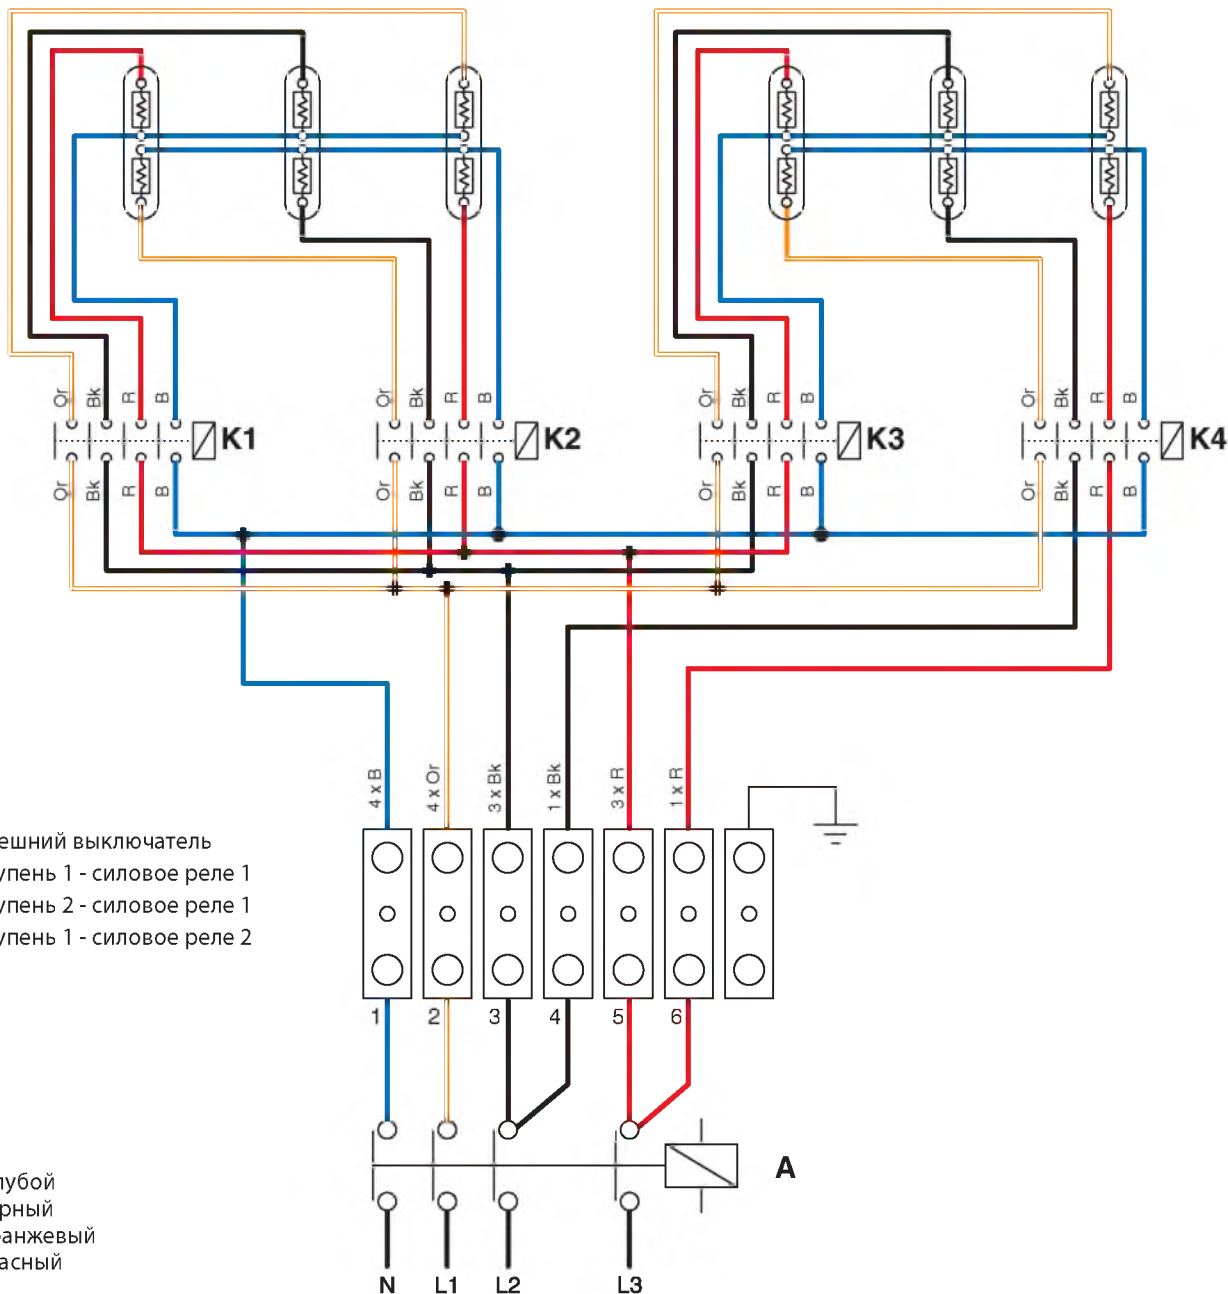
Or Bk R B K1
Or Bk R B
Or Bk R B K2
Or Bk R B
Or Bk R B K3
Or Bk R B
Or Bk R B K4
Or Bk R B

4 x B
4 x Or
3 x Bk
1 x Bk
3 x R
1 x R

ешний выключатель
упень 1 - силовое реле 1
упень 2 - силовое реле 1
упень 1 - силовое реле 2

1 2 3 4 5 6

A

лубой
рный
ранжевый
асный

N L1 L2 L3